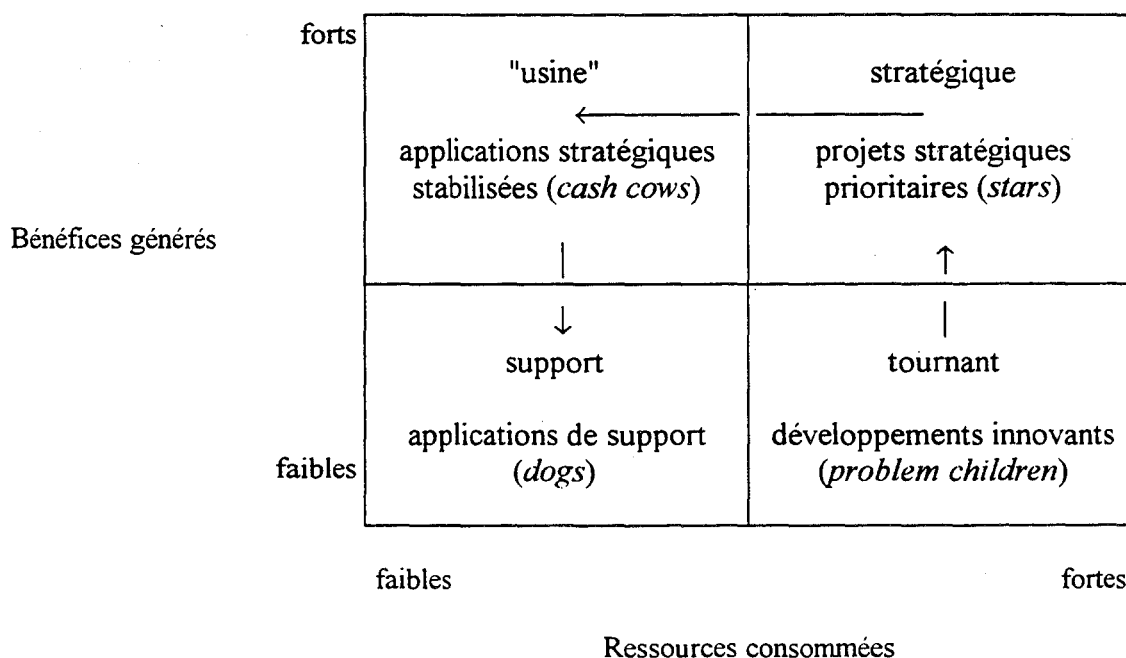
forts

"usine"

applications stratégiques stabilisées (*cash cows*)

stratégique

projets stratégiques prioritaires (*stars*)

Bénéfices générés

support

applications de support (*dogs*)

tournant

développements innovants (*problem children*)

faibles

faibles

fortes

Ressources consommées